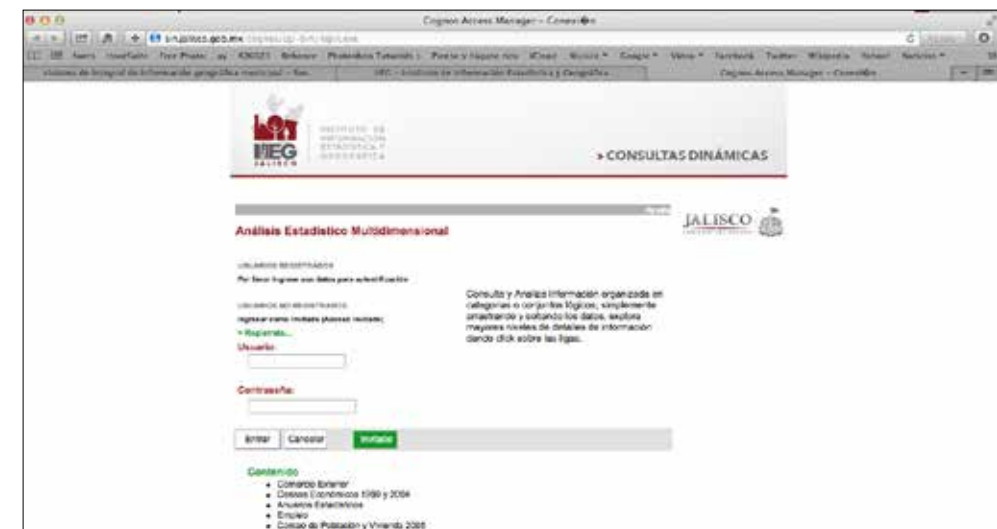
Cognos Access Manager – Conexión

sin.jalisco.gob.mx

IIEG JALISCO

INSTITUTO DE INFORMACIÓN ESTADÍSTICA Y GEOGRÁFICA

> CONSULTAS DINÁMICAS

JALISCO

Análisis Estadístico Multidimensional

USUARIOS REGISTRADOS

Por favor ingrese sus datos para autentificación

USUARIOS NO REGISTRADOS

Ingresar como invitado (acceso invitado)

• Registrarse...

Usuario:

Contraseña:

Consulta y Analiza información organizada en categorías o conjuntos lógicos, simplemente arrastrando y soltando los datos, explora mayores niveles de detalles de información dando click sobre las ligas.

Entrar | Cancelar | Invitado

Contenido

• Comercio Exterior
• Censos Económicos 1999 y 2004
• Anuarios Estadísticos
• Empleo
• Censo de Población y Vivienda 2005